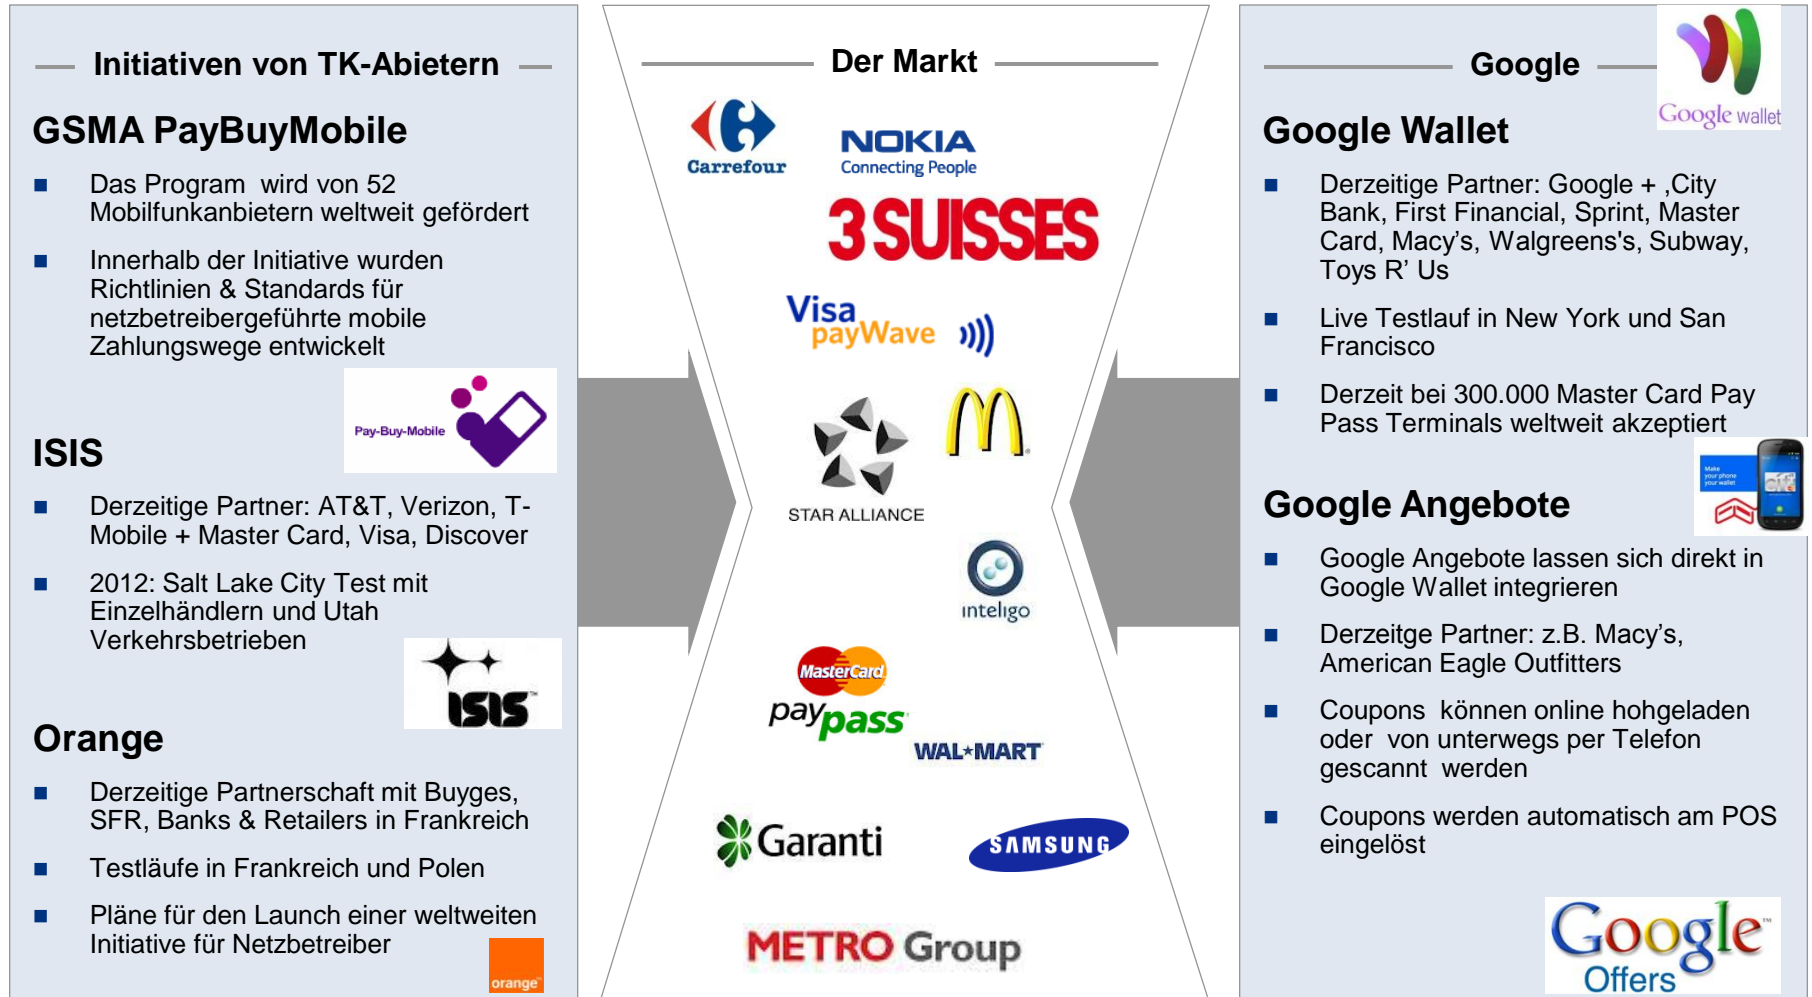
Initiativen von TK-Abietern

GSMA PayBuyMobile

Das Program wird von 52 Mobilfunkanbietern weltweit gefördert

Innerhalb der Initiative wurden Richtlinien & Standards für netzbetreibergeführte mobile Zahlungswege entwickelt

Pay-Buy-Mobile

ISIS

Derzeitige Partner: AT&T, Verizon, T-Mobile + Master Card, Visa, Discover

2012: Salt Lake City Test mit Einzelhändlern und Utah Verkehrsbetrieben

ISIS

Orange

Derzeitige Partnerschaft mit Buyges, SFR, Banks & Retailers in Frankreich

Testläufe in Frankreich und Polen

Pläne für den Launch einer weltweiten Initiative für Netzbetreiber

orange

Der Markt

Carrefour

NOKIA Connecting People

3 SUISSES

Visa payWave

STAR ALLIANCE

inteligo

MasterCard paypass

WAL★MART

Garanti

SAMSUNG

METRO Group

Google

Google wallet

Google Wallet

Derzeitige Partner: Google + ,City Bank, First Financial, Sprint, Master Card, Macy's, Walgreens's, Subway, Toys R' Us

Live Testlauf in New York und San Francisco

Derzeit bei 300.000 Master Card Pay Pass Terminals weltweit akzeptiert

Google Angebote

Google Angebote lassen sich direkt in Google Wallet integrieren

Derzeitge Partner: z.B. Macy's, American Eagle Outfitters

Coupons können online hohgeladen oder von unterwegs per Telefon gescannt werden

Coupons werden automatisch am POS eingelöst

Google Offers